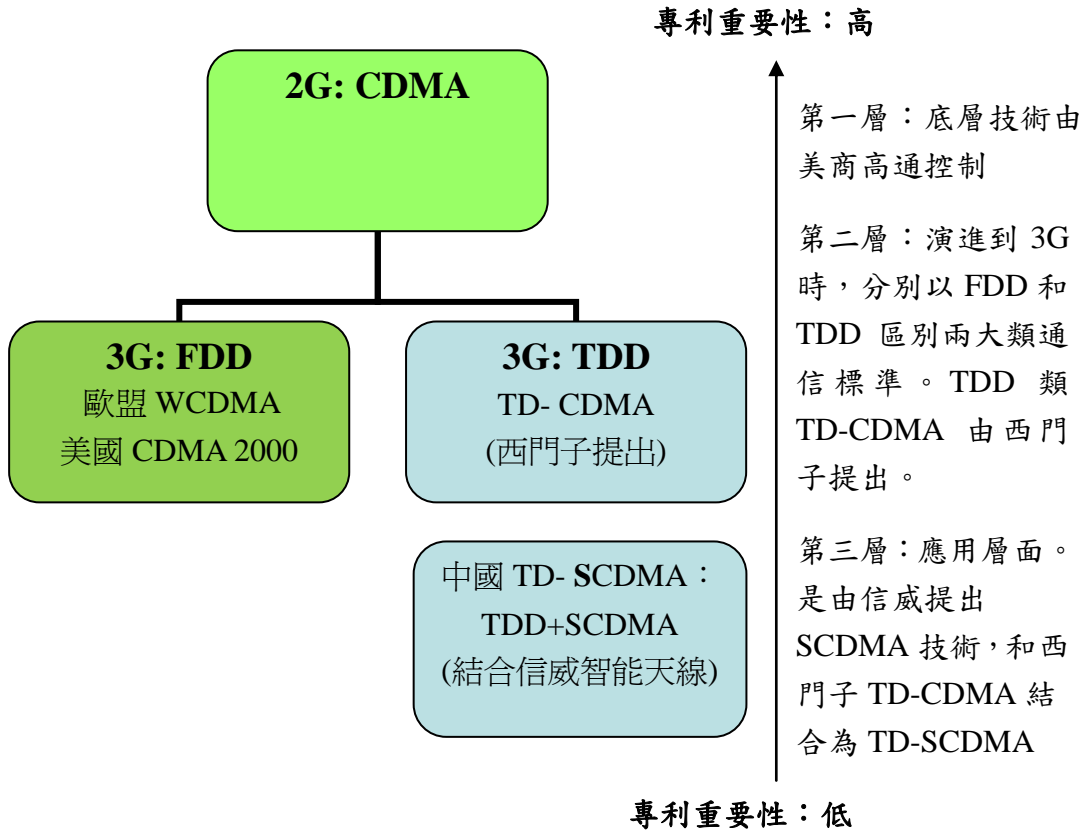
專利重要性：高

2G: CDMA

3G: FDD
歐盟 WCDMA
美國 CDMA 2000

3G: TDD
TD- CDMA
(西門子提出)

中國 TD- SCDMA：
TDD+SCDMA
(結合信威智能天線)

第一層：底層技術由美商高通控制

第二層：演進到 3G 時，分別以 FDD 和 TDD 區別兩大類通信標準。TDD 類 TD-CDMA 由西門子提出。

第三層：應用層面。是由信威提出 SCDMA 技術，和西門子 TD-CDMA 結合為 TD-SCDMA

專利重要性：低